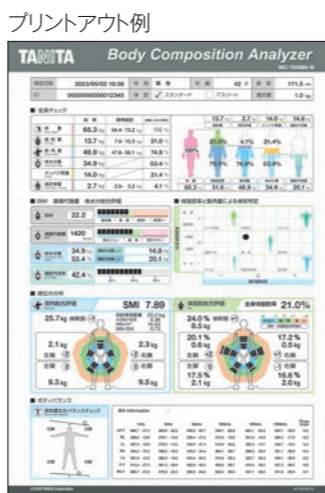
プリントアウト例

TANITA Body Composition Analyzer

MC-780MA-N

2023/05/02 10:36

42才

171.5 cm

0000000000012345

スタンダード

アスリート

1.0 kg

全身チェック

65.3 kg

13.7 kg

48.9 kg

34.9 kg

14.0 kg

2.7 kg

13.7

2.7

14.0

14.8

21.4%

4.1%

21.4%

75.0%

74.3%

53.4%

65.3

51.6

48.9

34.9

25.1

22.2

1420

34.9

53.4

14.8

20.1

42.4

SMI 7.89

21.0%

25.7kg

24.0%

8.5 kg

2.1 kg

2.3 kg

20.1%

0.6 kg

17.2%

0.5 kg

9.3 kg

9.5 kg

17.5%

2.1 kg

16.6%

2.0 kg

ボディバランス

BIA Information